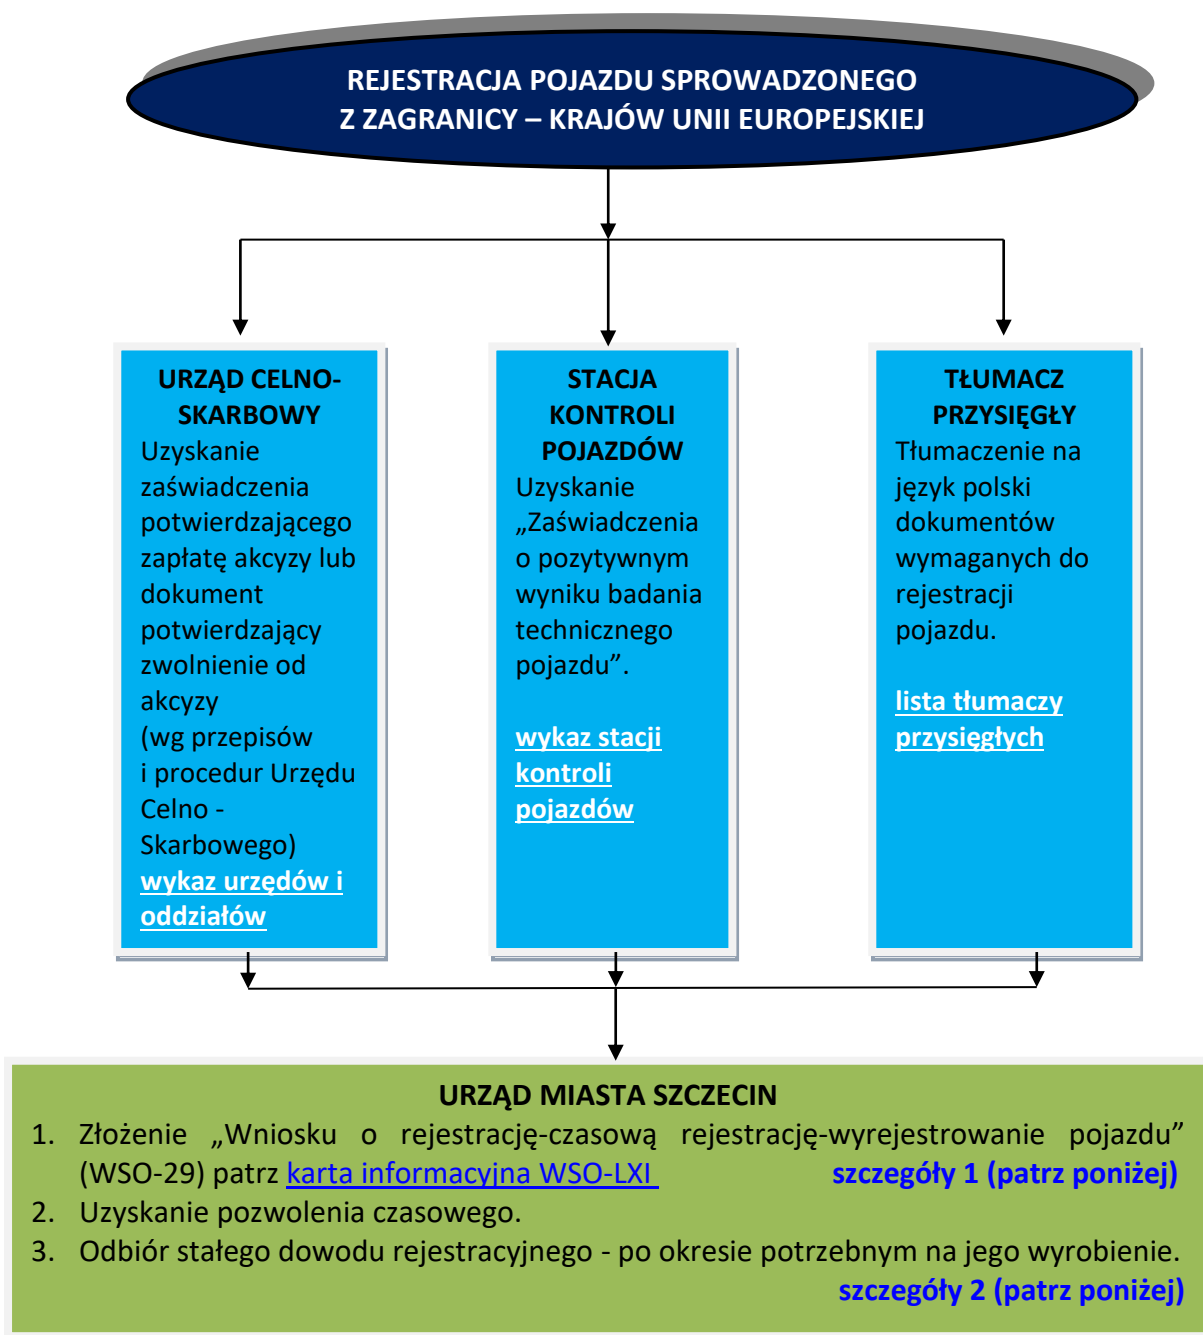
REJESTRACJA POJAZDU SPROWADZONEGO Z ZAGRANICY – KRAJÓW UNII EUROPEJSKIEJ

URZĄD CELNO-SKARBOWY
Uzyskanie zaświadczenia potwierdzającego zapłatę akcyzy lub dokument potwierdzający zwolnienie od akcyzy (wg przepisów i procedur Urzędu Celno - Skarbowego)
wykaz urzędów i oddziałów

STACJA KONTROLI POJAZDÓW
Uzyskanie „Zaświadczenia o pozytywnym wyniku badania technicznego pojazdu”.

wykaz stacji kontroli pojazdów

TŁUMACZ PRZYSIĘGŁY
Tłumaczenie na język polski dokumentów wymaganych do rejestracji pojazdu.

lista tłumaczy przysięgłych

URZĄD MIASTA SZCZECIN
1. Złożenie „Wniosku o rejestrację-czasową rejestrację-wyrejestrowanie pojazdu” (WSO-29) patrz karta informacyjna WSO-LXI szczegóły 1 (patrz poniżej)
2. Uzyskanie pozwolenia czasowego.
3. Odbiór stałego dowodu rejestracyjnego - po okresie potrzebnym na jego wyrobienie. szczegóły 2 (patrz poniżej)